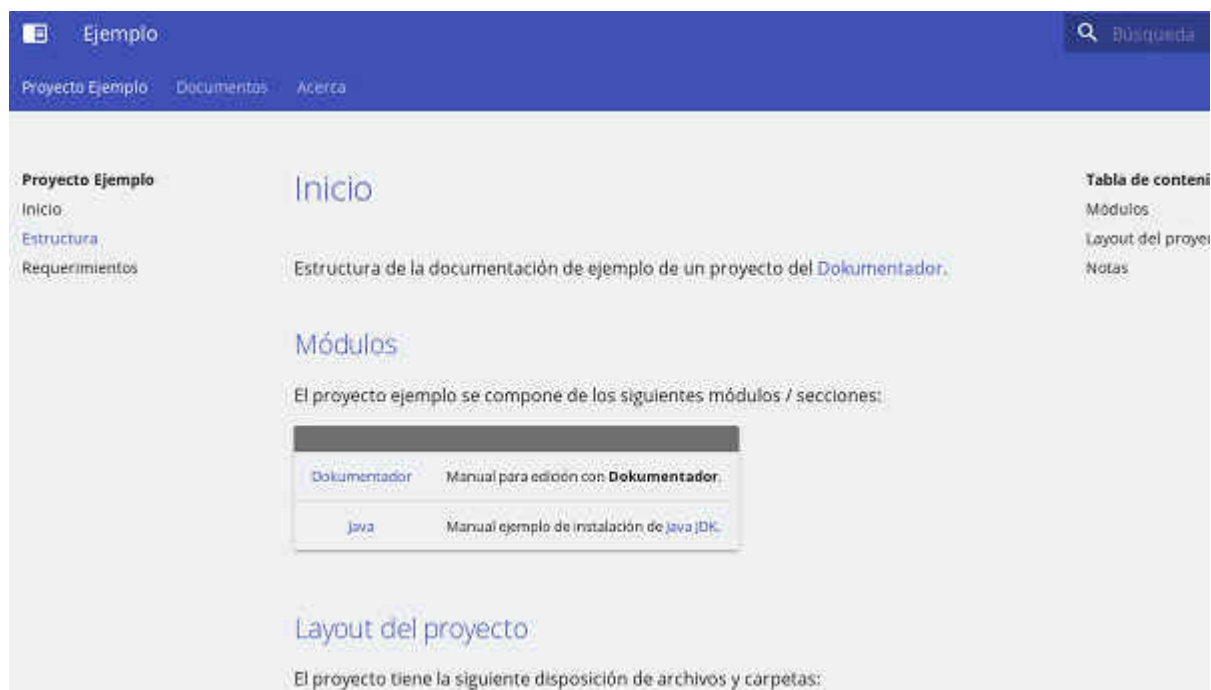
Ejemplo

Búsqueda

Proyecto Ejemplo Documentos Acerca

Proyecto Ejemplo
Inicio
Estructura
Requerimientos

Inicio

Estructura de la documentación de ejemplo de un proyecto del Dokumentador.

Módulos

El proyecto ejemplo se compone de los siguientes módulos / secciones:

| | |
|---|---|
| Dokumentador | Manual para edición con **Dokumentador**. |
| Java | Manual ejemplo de instalación de Java JDK. |

Layout del proyecto

El proyecto tiene la siguiente disposición de archivos y carpetas:

Tabla de conteni
Módulos
Layout del proye
Notas